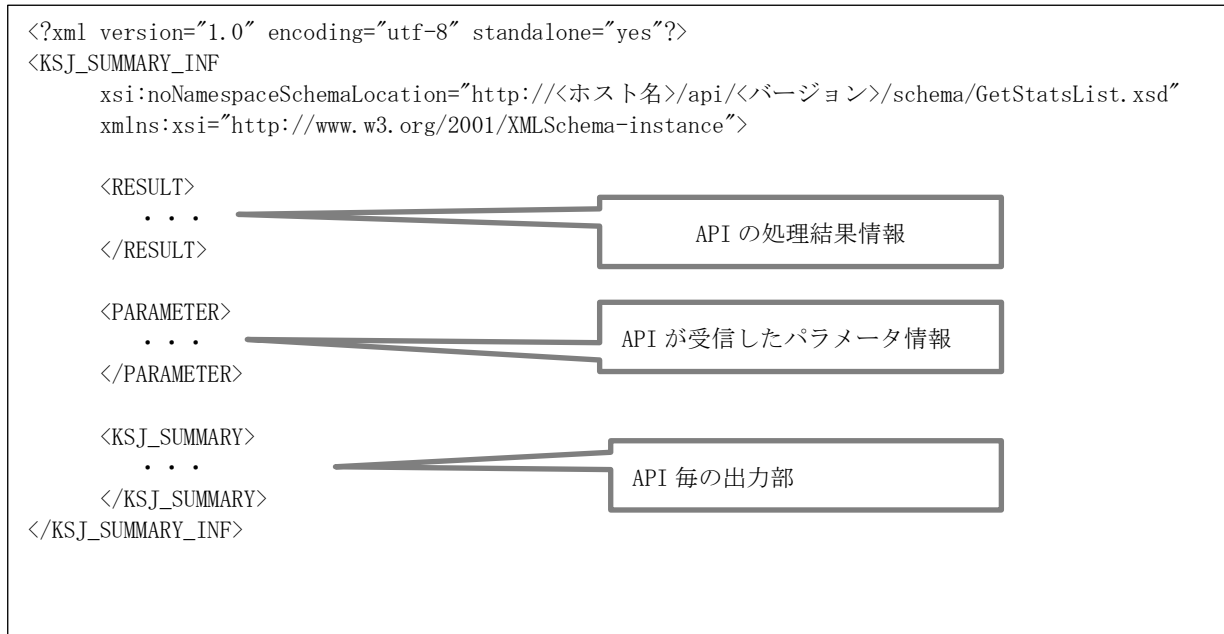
<?xml version="1.0" encoding="utf-8" standalone="yes"?>
<KSJ_SUMMARY_INF
xsi:noNamespaceSchemaLocation="http://<ホスト名>/api/<バージョン>/schema/GetStatsList.xsd"
xmlns:xsi="http://www.w3.org/2001/XMLSchema-instance">

<RESULT>
・・・
</RESULT>

API の処理結果情報

<PARAMETER>
・・・
</PARAMETER>

API が受信したパラメータ情報

<KSJ_SUMMARY>
・・・
</KSJ_SUMMARY>
</KSJ_SUMMARY_INF>

API 毎の出力部